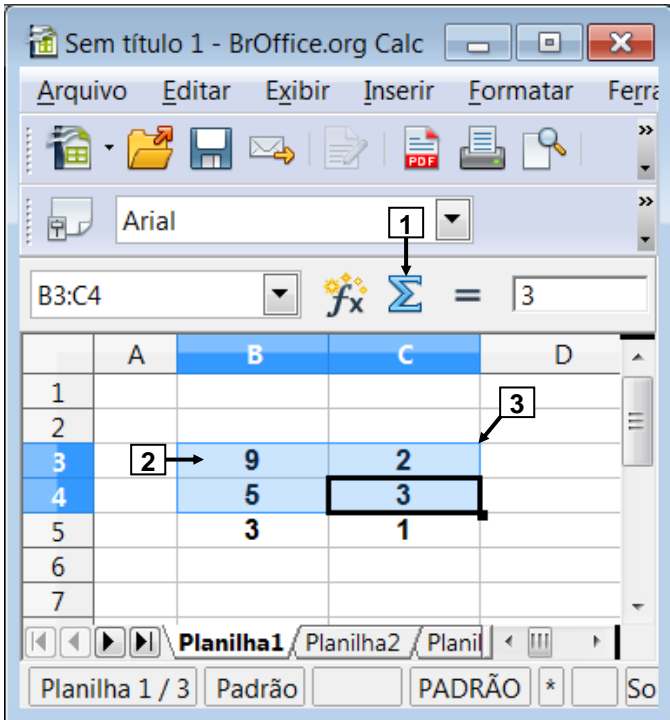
Sem título 1 - BrOffice.org Calc

Arquivo Editar Exibir Inserir Formatar Ferra

Arial

1

B3:C4 $f_x$ $\Sigma$ = 3

|   | A | B | C | D |
|---|---|---|---|---|
| 1 |   |   |   |   |
| 2 |   |   |   |   |
| 3 |   | 9 | 2 |   |
| 4 |   | 5 | 3 |   |
| 5 |   | 3 | 1 |   |
| 6 |   |   |   |   |
| 7 |   |   |   |   |

2

3

Planilha1 Planilha2 Planil

Planilha 1 / 3 Padrão PADRÃO * So